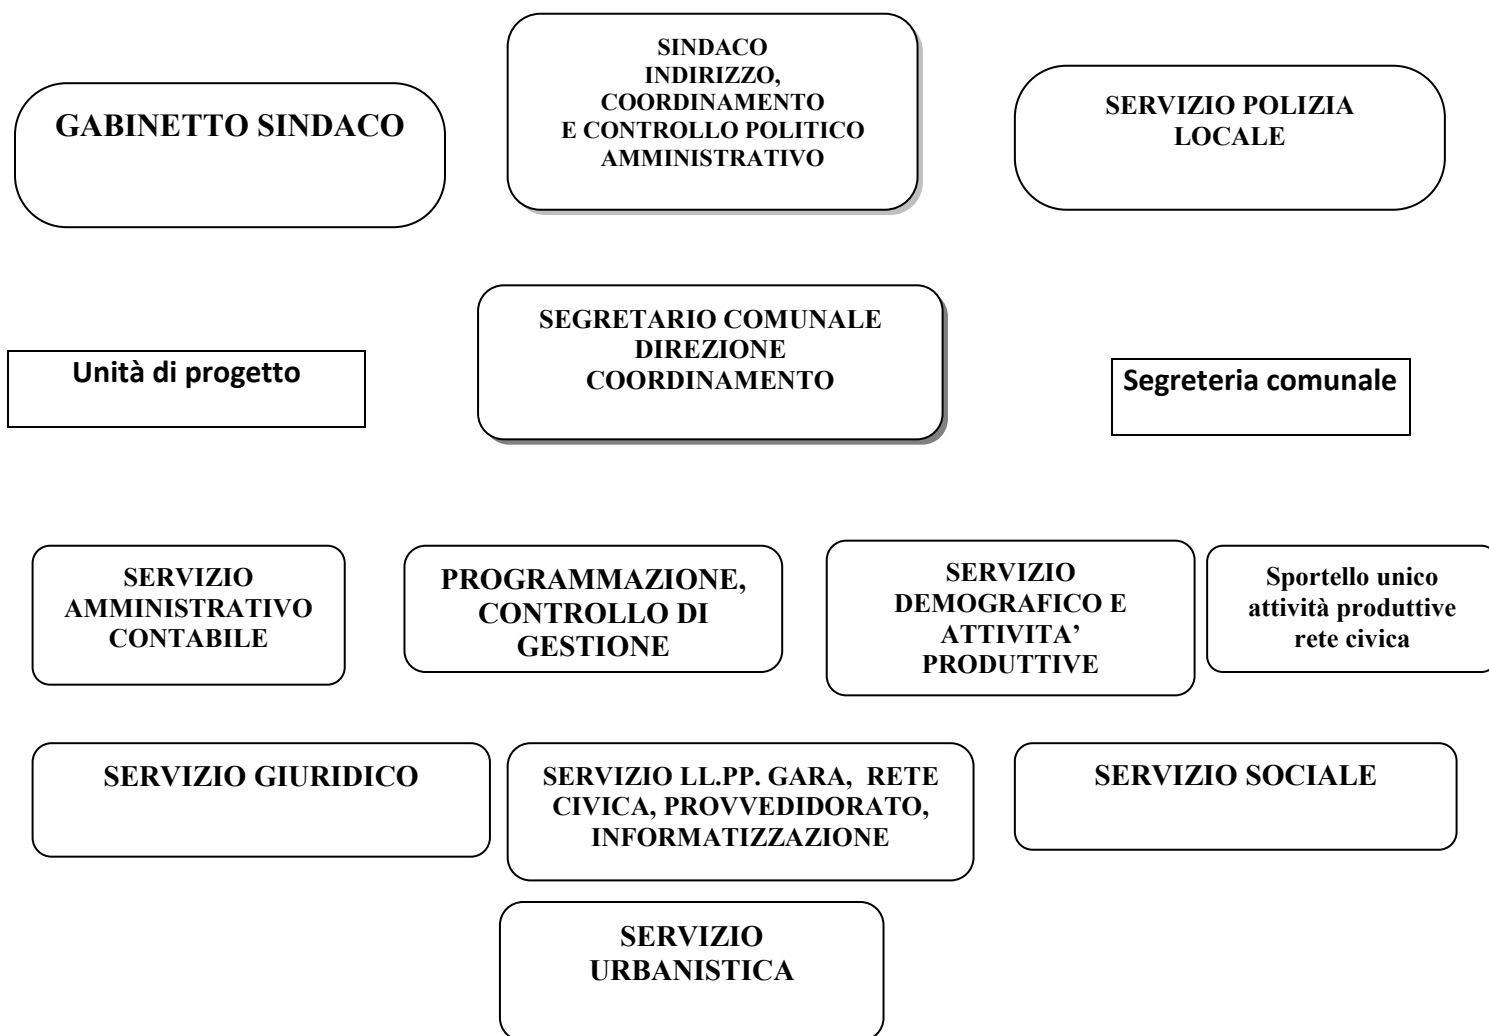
GABINETTO SINDACO

SINDACO
INDIRIZZO,
COORDINAMENTO
E CONTROLLO POLITICO
AMMINISTRATIVO

SERVIZIO POLIZIA
LOCALE

Unità di progetto

SEGRETARIO COMUNALE
DIREZIONE
COORDINAMENTO

Segreteria comunale

SERVIZIO
AMMINISTRATIVO
CONTABILE

PROGRAMMAZIONE,
CONTROLLO DI
GESTIONE

SERVIZIO
DEMOGRAFICO E
ATTIVITA'
PRODUTTIVE

Sportello unico
attività produttive
rete civica

SERVIZIO GIURIDICO

SERVIZIO LL.PP. GARA, RETE
CIVICA, PROVVEDIDORATO,
INFORMATIZZAZIONE

SERVIZIO SOCIALE

SERVIZIO
URBANISTICA